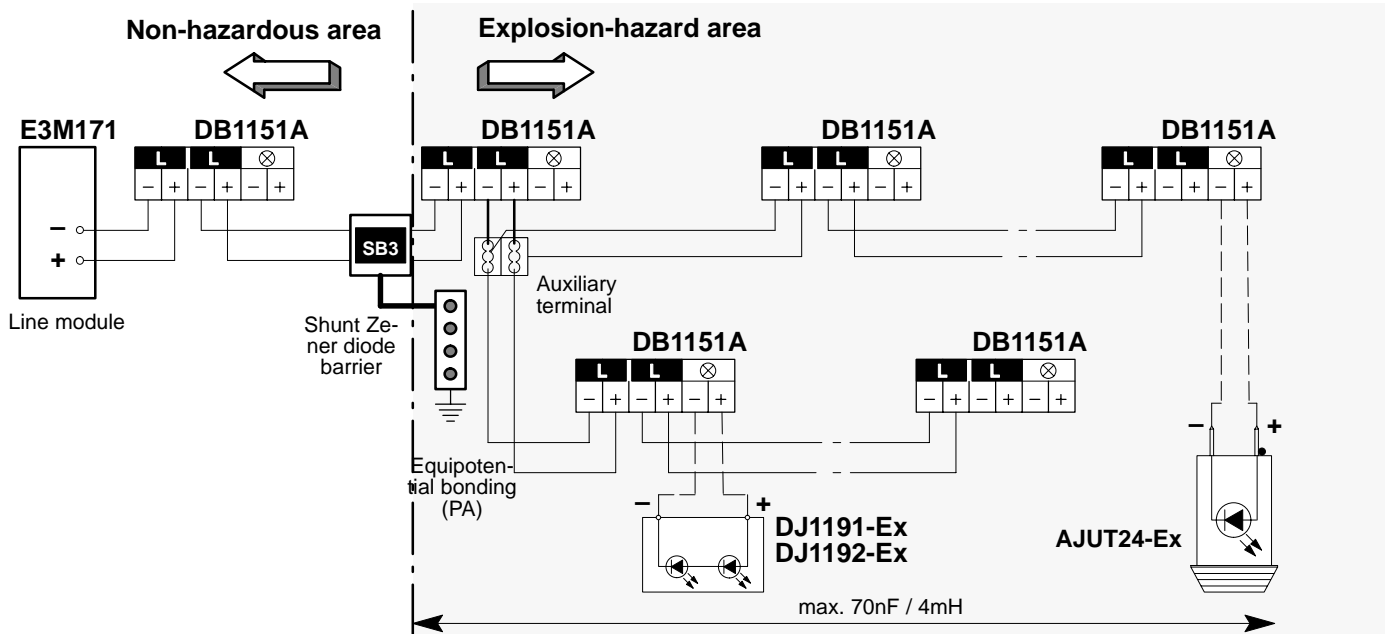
Non-hazardous area

Explosion-hazard area

E3M171

DB1151A

L L ⊗
– + – + – +

–
+

Line module

SB3

Shunt Zener diode barrier

DB1151A

L L ⊗
– + – + – +

Auxiliary terminal

Equipotential bonding (PA)

DB1151A

L L ⊗
– + – + – +

DB1151A

L L ⊗
– + – + – +

DB1151A

L L ⊗
– + – + – +

DB1151A

L L ⊗
– + – + – +

– +

DJ1191-Ex
DJ1192-Ex

– +

AJUT24-Ex

max. 70nF / 4mH